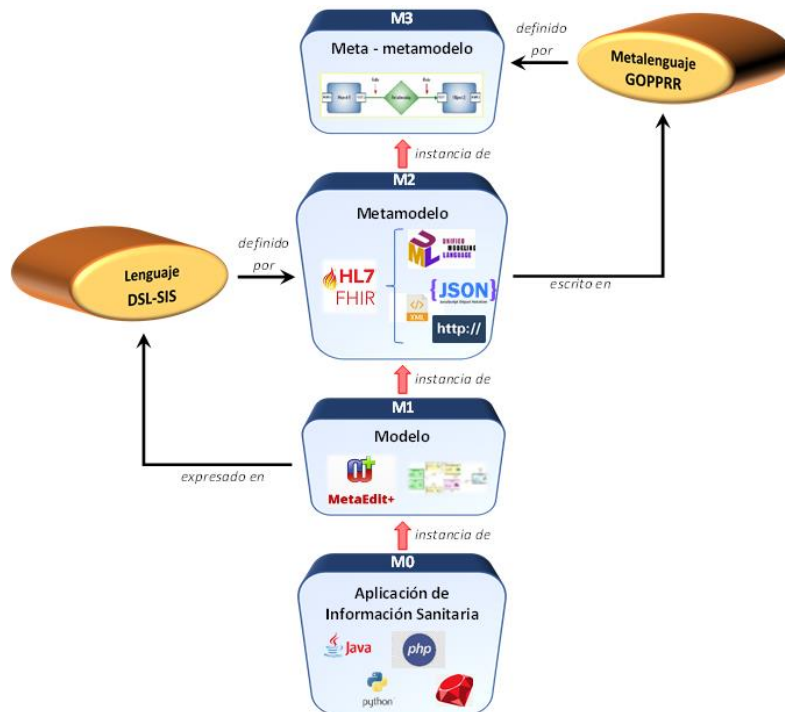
M3

Meta - metamodelo

definido por

Metalenguaje GOPPRR

instancia de

M2

Metamodelo

definido por

Lenguaje DSL-SIS

HL7 FHIR

UNIFIED MODELING LANGUAGE

{JSON}

XML

http://

escrito en

instancia de

M1

Modelo

MetaEdit+

expresado en

instancia de

M0

Aplicación de Información Sanitaria

Java

php

python